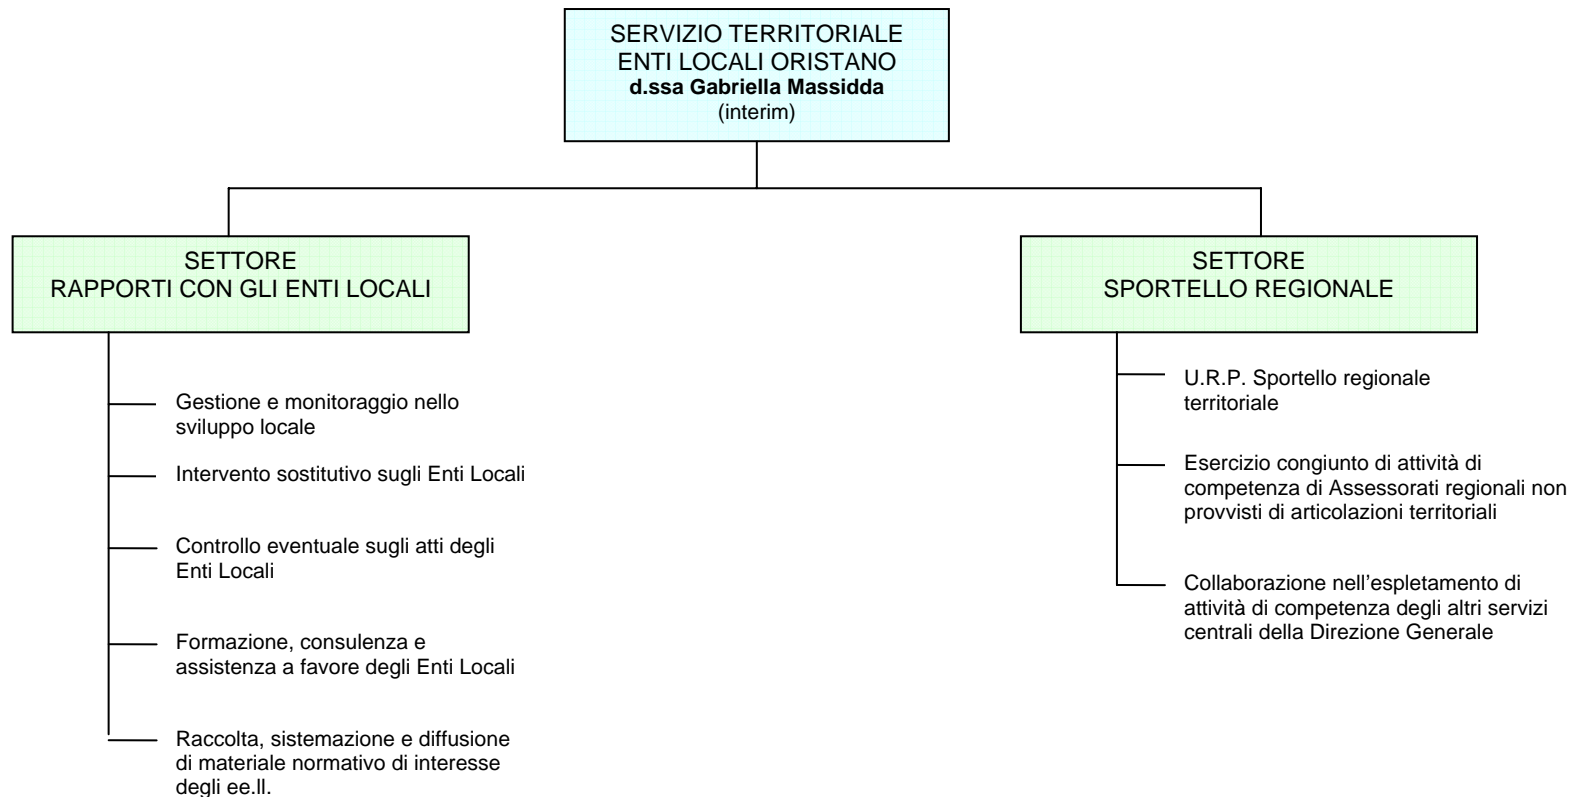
SERVIZIO TERRITORIALE
ENTI LOCALI ORISTANO
**d.ssa Gabriella Massidda**
(interim)

SETTORE
RAPPORTI CON GLI ENTI LOCALI

Gestione e monitoraggio nello sviluppo locale

Intervento sostitutivo sugli Enti Locali

Controllo eventuale sugli atti degli Enti Locali

Formazione, consulenza e assistenza a favore degli Enti Locali

Raccolta, sistemazione e diffusione di materiale normativo di interesse degli ee.ll.

SETTORE
SPORTELLO REGIONALE

U.R.P. Sportello regionale territoriale

Esercizio congiunto di attività di competenza di Assessorati regionali non provvisti di articolazioni territoriali

Collaborazione nell'espletamento di attività di competenza degli altri servizi centrali della Direzione Generale